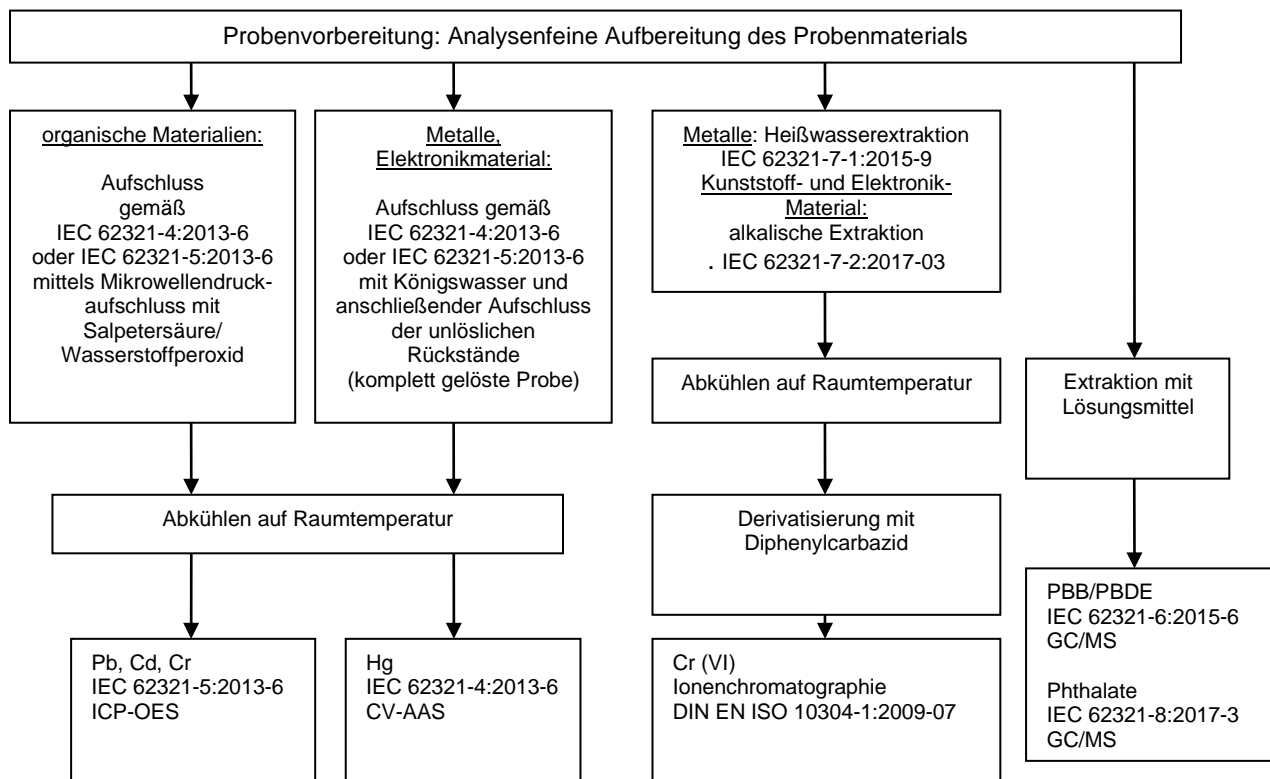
Probenvorbereitung: Analysenfeine Aufbereitung des Probenmaterials

organische Materialien:

Aufschluss gemäß IEC 62321-4:2013-6 oder IEC 62321-5:2013-6 mittels Mikrowellendruckaufschluss mit Salpetersäure/ Wasserstoffperoxid

Metalle, Elektronikmaterial:

Aufschluss gemäß IEC 62321-4:2013-6 oder IEC 62321-5:2013-6 mit Königswasser und anschließender Aufschluss der unlöslichen Rückstände (komplett gelöste Probe)

Metalle: Heißwasserextraktion IEC 62321-7-1:2015-9
Kunststoff- und Elektronik-Material:
alkalische Extraktion
. IEC 62321-7-2:2017-03

Abkühlen auf Raumtemperatur

Extraktion mit Lösungsmittel

Abkühlen auf Raumtemperatur

Derivatisierung mit Diphenylcarbazid

PBB/PBDE
IEC 62321-6:2015-6
GC/MS

Phthalate
IEC 62321-8:2017-3
GC/MS

Pb, Cd, Cr
IEC 62321-5:2013-6
ICP-OES

Hg
IEC 62321-4:2013-6
CV-AAS

Cr (VI)
Ionenchromatographie
DIN EN ISO 10304-1:2009-07